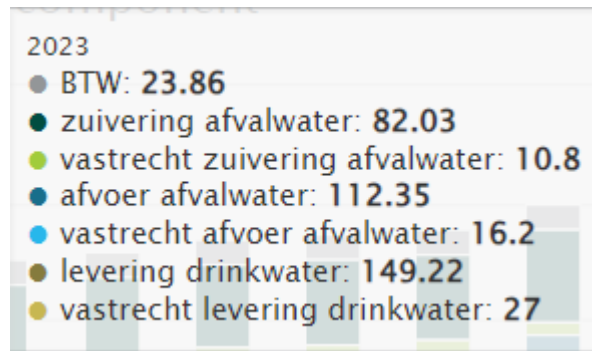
component

2023
● BTW: **23.86**
● zuivering afvalwater: **82.03**
● vastrecht zuivering afvalwater: **10.8**
● afvoer afvalwater: **112.35**
● vastrecht afvoer afvalwater: **16.2**
● levering drinkwater: **149.22**
● vastrecht levering drinkwater: **27**